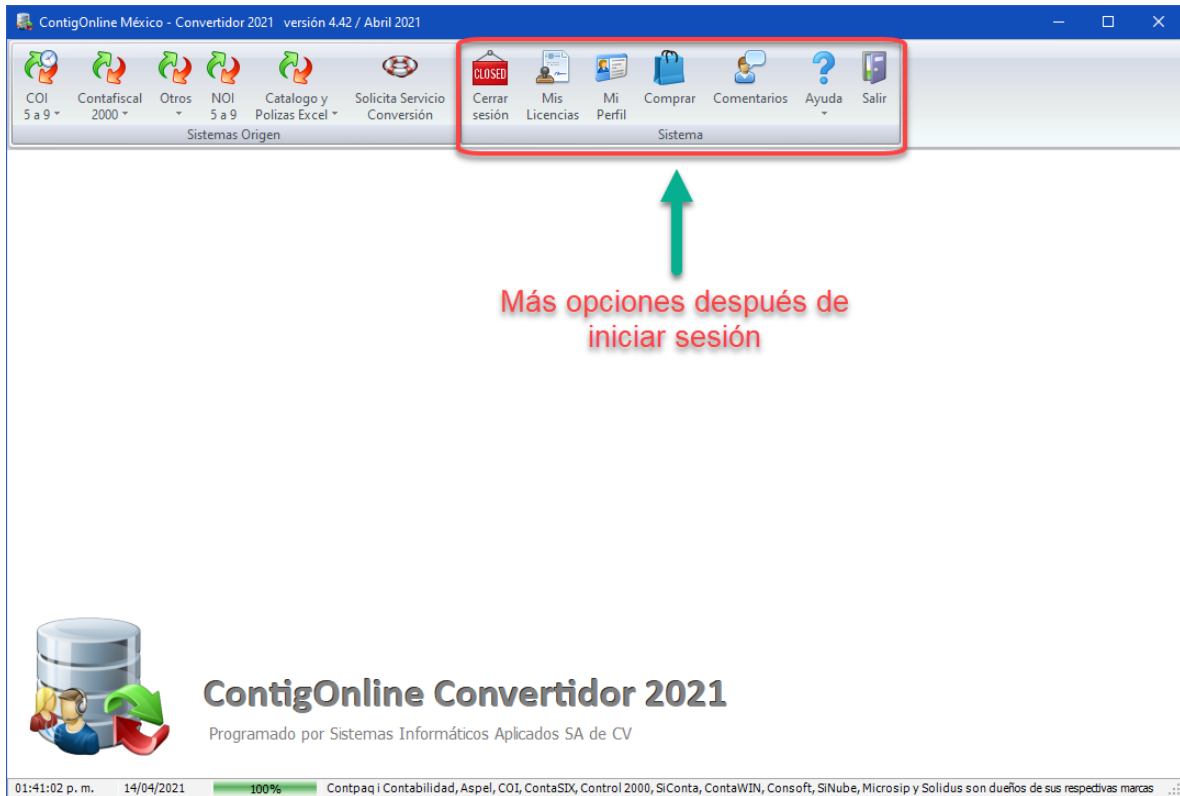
ContigOnline México - Convertidor 2021 versión 4.42 / Abril 2021

COI 5 a 9
Contafiscal 2000
Otros
NOI 5 a 9
Catalogo y Polizas Excel
Solicita Servicio Conversión
Sistemas Origen

CLOSED
Cerrar sesión
Mis Licencias
Mi Perfil
Comprar
Comentarios
Ayuda
Salir
Sistema

Más opciones después de iniciar sesión

ContigOnline Convertidor 2021
Programado por Sistemas Informáticos Aplicados SA de CV

01:41:02 p. m. 14/04/2021 100% Contpaq i Contabilidad, Aspel, COI, ContaSIX, Control 2000, SiConta, ContaWIN, Consoft, SiNube, Microsip y Solidus son dueños de sus respectivas marcas